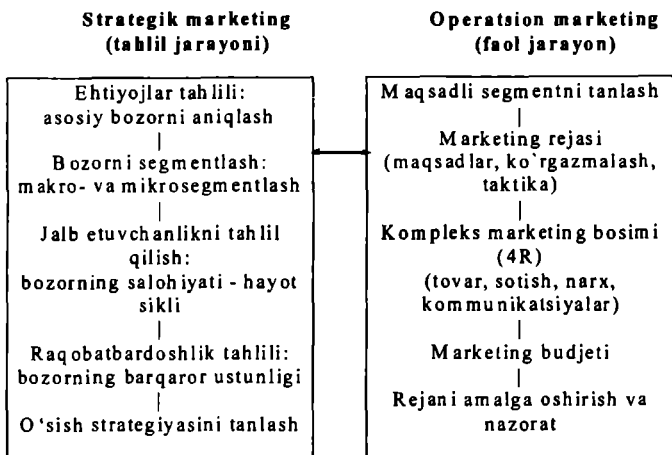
Strategik marketing
(tahlil jarayoni)

Ehtiyojlar tahlili:
asosiy bozorni aniqlash
|
Bozorni segmentlash:
makro- va mikrosegmentlash
|
Jalb etuvchanlikni tahlil qilish:
bozorning salohiyati - hayot sikli
|
Raqobatbardoshlik tahlili:
bozorning barqaror ustunligi
|
O'sish strategiyasini tanlash

Operatsion marketing
(faol jarayon)

Maqsadli segmentni tanlash
|
Marketing rejasi
(maqsadlar, ko`rgazmalash, taktika)
|
Kompleks marketing bosimi
(4R)
(tovar, sotish, narx, kommunikatsiyalar)
|
Marketing budjeti
|
Rejani amalga oshirish va nazorat